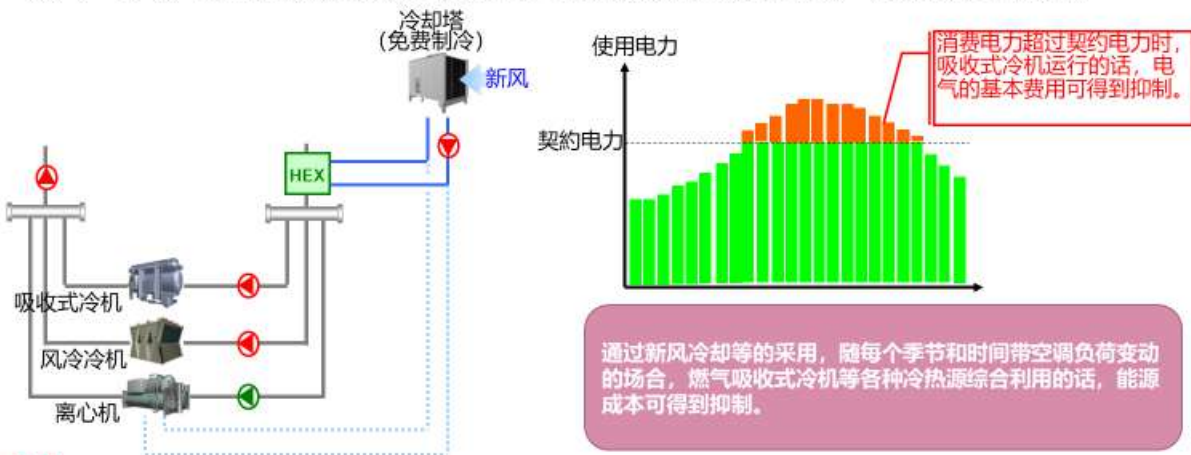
冷却塔
（免费制冷）
新风
HEX
吸收式冷机
风冷冷机
离心机

使用电力
契約电力
消费电力超过契約电力时，吸收式冷机运行的话，电气的基本费用可得到抑制。

通过新风冷却等的采用，随每个季节和时间带空调负荷变动的场合，燃气吸收式冷机等各种冷热源综合利用的话，能源成本可得到抑制。